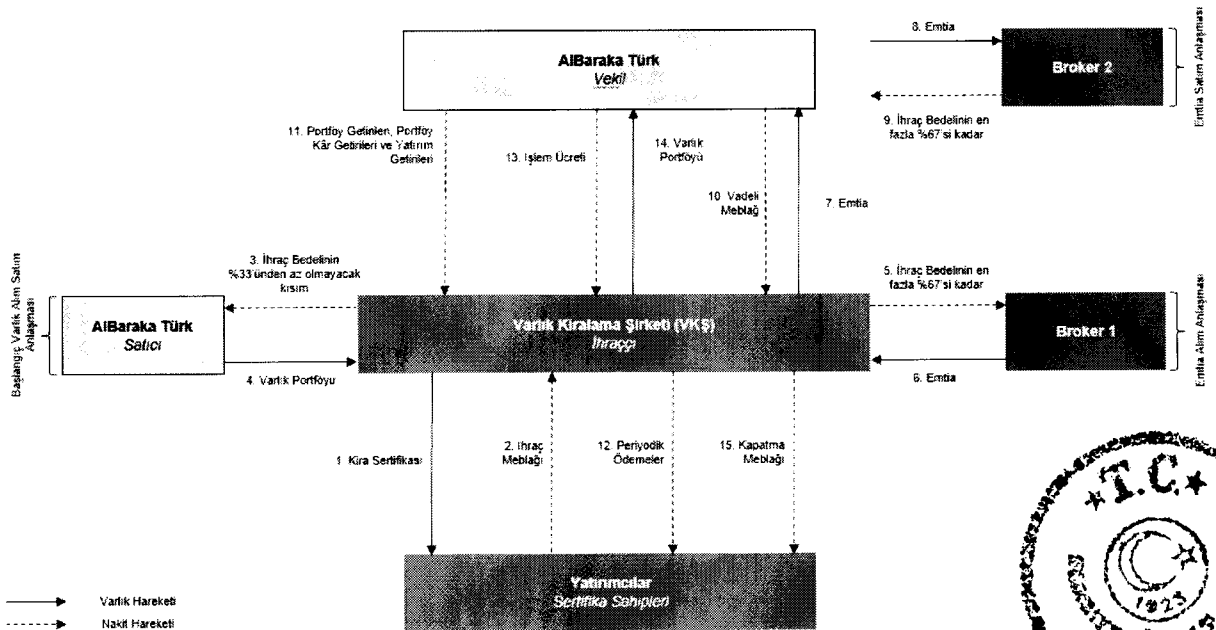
AlBaraka Türk
Vekil

8. Emtia

Broker 2

9. İhraç Bedelinin en fazla %67'si kadar

Emtia Satım Anlaşması

11. Portföy Getirileri, Portföy Kâr Getirileri ve Yatırım Getirileri

13. İşlem Ücreti

14. Varlık Portföyü

10. Vadeli Meblağ

7. Emtia

Başlangıç Varlık Alım Satım Anlaşması

3. İhraç Bedelinin %33'ünden az olmayacak kısım

AlBaraka Türk
Satıcı

4. Varlık Portföyü

Varlık Kiralama Şirketi (VKŞ)
İhraççı

5. İhraç Bedelinin en fazla %67'si kadar

Broker 1

6. Emtia

Emtia Alım Anlaşması

1. Kira Sertifikası

2. İhraç Meblağı

12. Periyodik Ödemeler

15. Kapatma Meblağı

Yatırımcılar
Sertifika Sahipleri

Varlık Hareketi
Nakit Hareketi

T.C.
1923